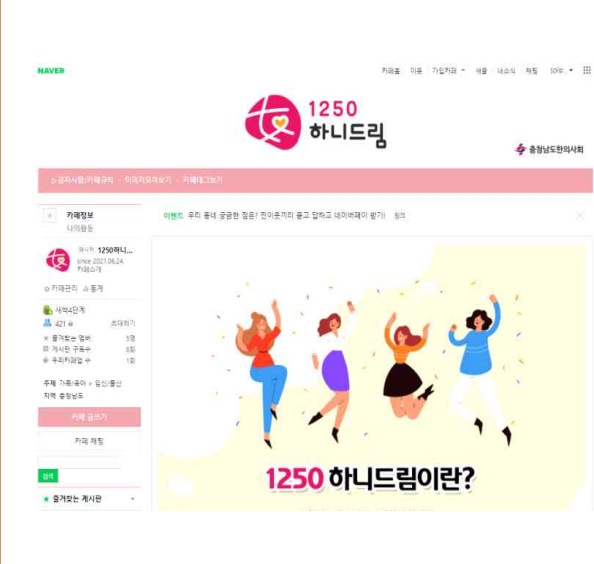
NAVER

카페홈 이웃 가입카페 새글 내소식 채팅 sohe

1250
하니드림

충청남도한의사회

공지사항/카페규칙 | 이미지모아보기 | 카페태그보기

카페정보
나의활동

매니저 1250하니...
since 2021.06.24.
카페소개

카페관리 통계

새싹4단계
421 초대하기
즐겨찾는 멤버 5명
게시판 구독수 6회
우리카페앱 수 1회

주제 가족/육아 > 임신/출산
지역 충청남도

카페 글쓰기

카페 채팅

검색

즐겨찾는 게시판

이벤트 우리 동네 궁금한 점은? 한이웃끼리 묻고 답하고 네이버페이 받기! 링크

1250 하니드림이란?